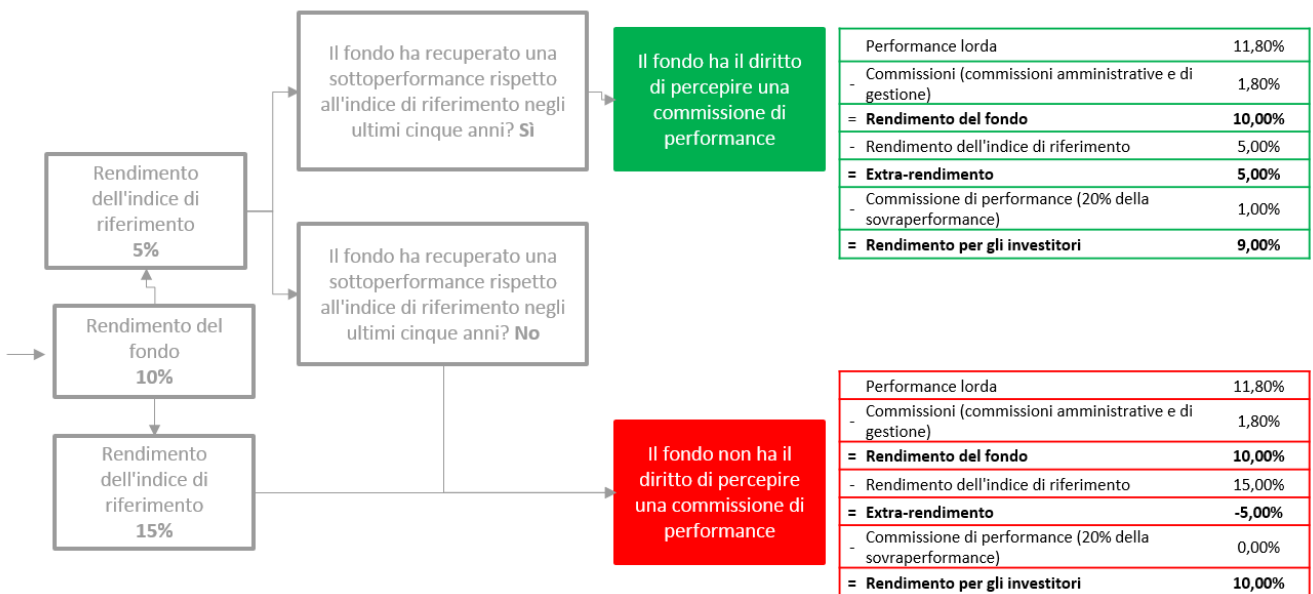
Il fondo ha recuperato una sottoperformance rispetto all'indice di riferimento negli ultimi cinque anni? **Sì**

Il fondo ha il diritto di percepire una commissione di performance

| | | |
|---|---|---|
| | Performance lorda | 11,80% |
| - | Commissioni (commissioni amministrative e di gestione) | 1,80% |
| = | **Rendimento del fondo** | **10,00%** |
| - | Rendimento dell'indice di riferimento | 5,00% |
| = | **Extra-rendimento** | **5,00%** |
| - | Commissione di performance (20% della sovraperformance) | 1,00% |
| = | **Rendimento per gli investitori** | **9,00%** |

Rendimento dell'indice di riferimento **5%**

Il fondo ha recuperato una sottoperformance rispetto all'indice di riferimento negli ultimi cinque anni? **No**

Rendimento del fondo **10%**

Rendimento dell'indice di riferimento **15%**

Il fondo non ha il diritto di percepire una commissione di performance

| | | |
|---|---|---|
| | Performance lorda | 11,80% |
| - | Commissioni (commissioni amministrative e di gestione) | 1,80% |
| = | **Rendimento del fondo** | **10,00%** |
| - | Rendimento dell'indice di riferimento | 15,00% |
| = | **Extra-rendimento** | **-5,00%** |
| - | Commissione di performance (20% della sovraperformance) | 0,00% |
| = | **Rendimento per gli investitori** | **10,00%** |